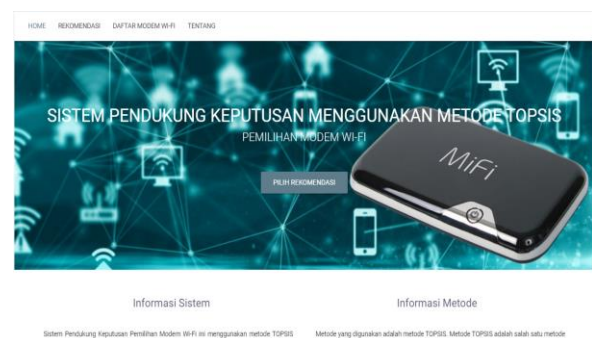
HOME REKOMENDASI DAFTAR MODEM WI-FI TENTANG

SISTEM PENDUKUNG KEPUTUSAN MENGGUNAKAN METODE TOPSIS

PEMILIHAN MODEM WI-FI

PILIH REKOMENDASI

MiFi

Informasi Sistem

Sistem Pendukung Keputusan Pemilihan Modem Wi-Fi ini menggunakan metode TOPSIS

Informasi Metode

Metode yang digunakan adalah metode TOPSIS. Metode TOPSIS adalah salah satu metode